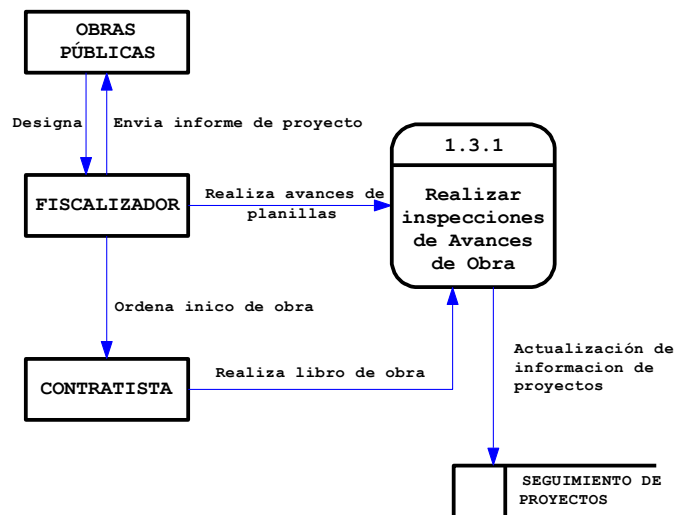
OBRAS PÚBLICAS

Designa

Envia informe de proyecto

FISCALIZADOR

Realiza avances de planillas

1.3.1

Realizar inspecciones de Avances de Obra

Ordena inico de obra

CONTRATISTA

Realiza libro de obra

Actualización de informacion de proyectos

SEGUIMIENTO DE PROYECTOS